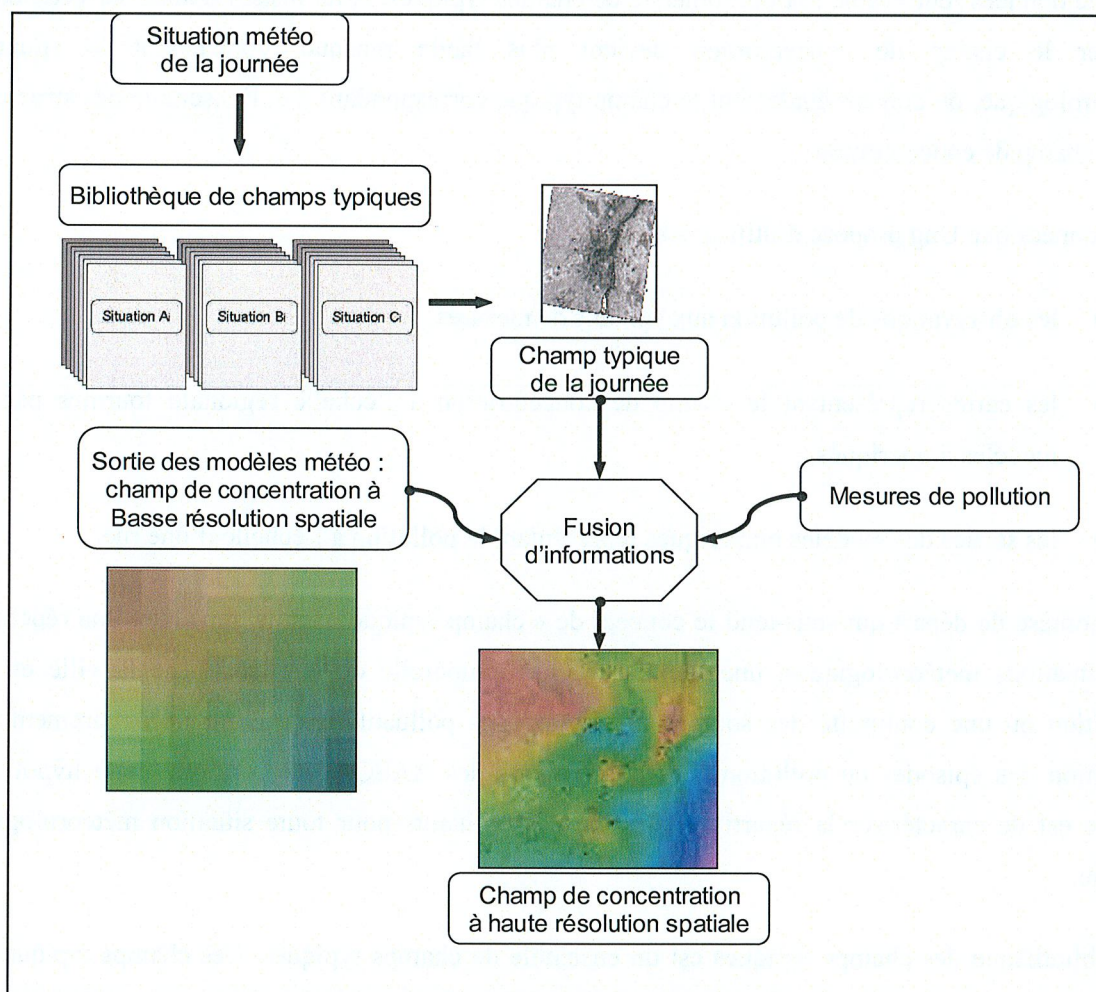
Situation météo de la journée

Bibliothèque de champs typiques

Situation Ai

Situation Bi

Situation Ci

Champ typique de la journée

Sortie des modèles météo : champ de concentration à Basse résolution spatiale

Fusion d'informations

Mesures de pollution

Champ de concentration à haute résolution spatiale